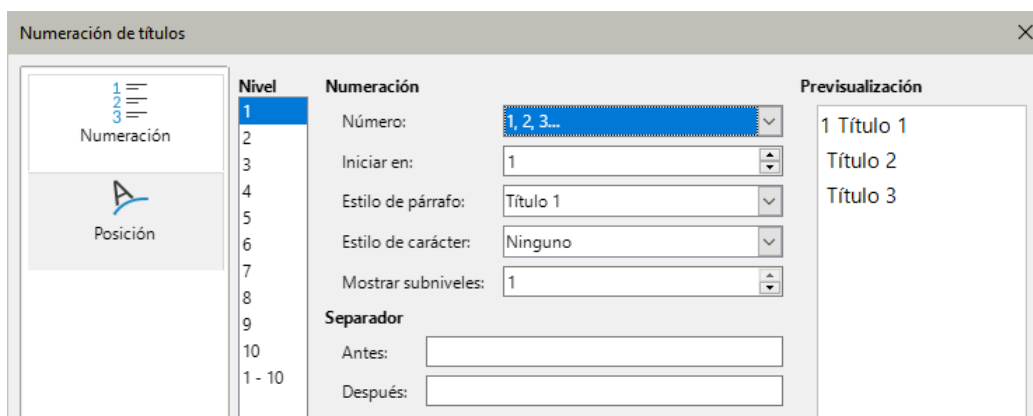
Numeración de títulos

1
2
3
Numeración

Posición

Nivel
1
2
3
4
5
6
7
8
9
10
1 - 10

Numeración
Número: 1, 2, 3...
Iniciar en: 1
Estilo de párrafo: Título 1
Estilo de carácter: Ninguno
Mostrar subniveles: 1

Separador
Antes:
Después:

Previsualización
1 Título 1
Título 2
Título 3